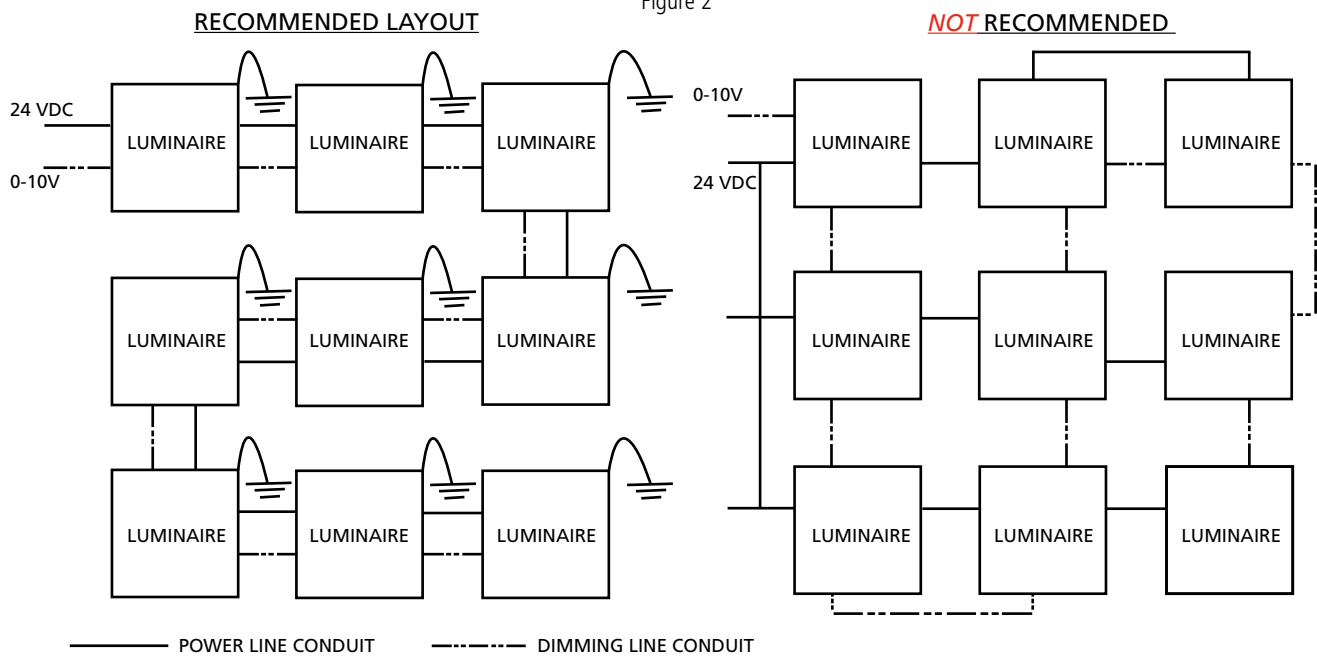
Figure 2

RECOMMENDED LAYOUT

24 VDC

0-10V

LUMINAIRE

LUMINAIRE

LUMINAIRE

LUMINAIRE

LUMINAIRE

LUMINAIRE

LUMINAIRE

LUMINAIRE

LUMINAIRE

*NOT* RECOMMENDED

0-10V

24 VDC

LUMINAIRE

LUMINAIRE

LUMINAIRE

LUMINAIRE

LUMINAIRE

LUMINAIRE

LUMINAIRE

LUMINAIRE

LUMINAIRE

POWER LINE CONDUIT

DIMMING LINE CONDUIT